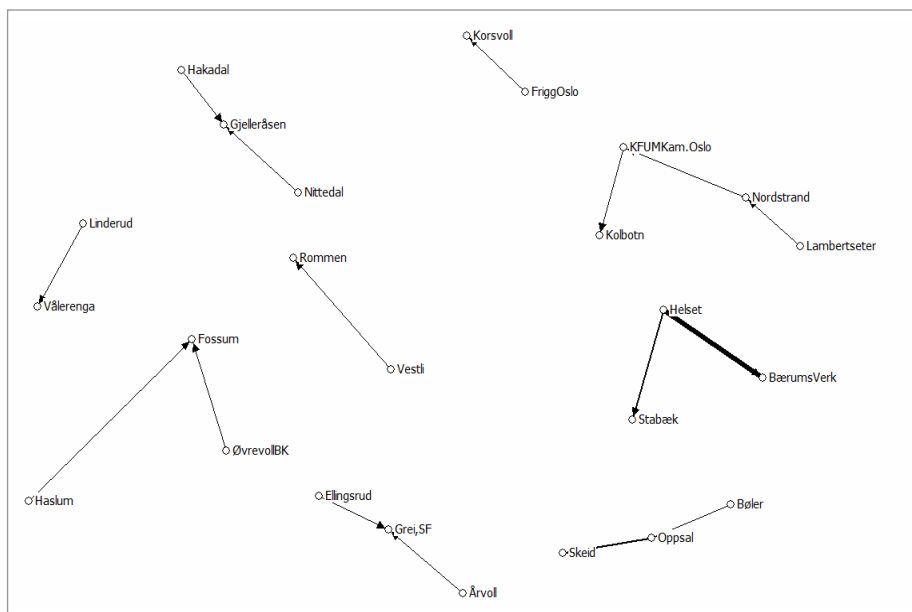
Korsvoll
FriggOslo
Hakadal
Gjelleråsen
Nittedal
KFUMKam.Oslo
Nordstrand
Kolbotn
Lambertseter
Linderud
Vålerenga
Rommen
Vestli
Helset
BærumsVerk
Stabæk
Fossum
ØvrevollBK
Haslum
Ellingsrud
Grei,SF
Årvoll
Bøler
Oppsal
Skeid